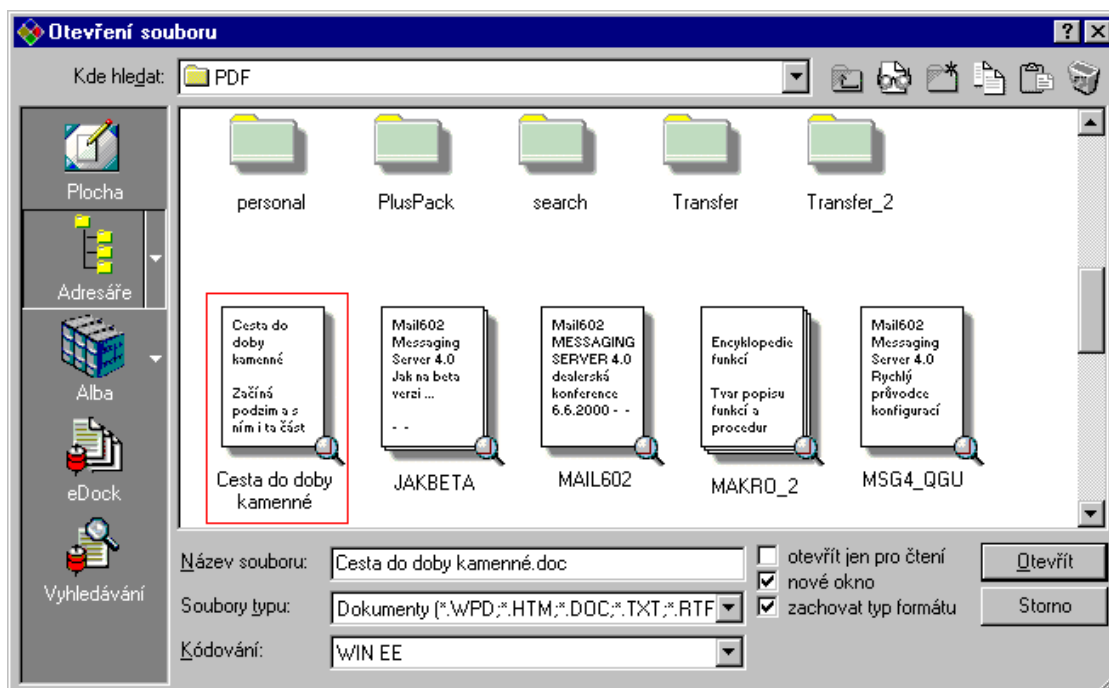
Otevření souboru

?
X

Kde hledat: PDF

Plocha

Adresáře

Alba

eDock

Vyhledávání

personal

PlusPack

search

Transfer

Transfer_2

Cesta do doby kamenné

Začíná podzim a s ním i ta část

Cesta do doby kamenné

Mail602 Messaging Server 4.0 Jak na beta verzi ...

- -

JAKBETA

Mail602 MESSAGING SERVER 4.0 dealerská konference 6.6.2000 - -

MAIL602

Encyklopedie funkcí

Tvar popisu funkcí a procedur

MAKRO_2

Mail602 Messaging Server 4.0 Rychlý průvodce konfigurací

MSG4_QGU

Název souboru: Cesta do doby kamenné.doc

Soubory typu: Dokumenty (*.WPD;*.HTM;*.DOC;*.TXT;*.RTF

Kódování: WIN EE

otevřít jen pro čtení

nové okno

zachovat typ formátu

Otevřít

Storno